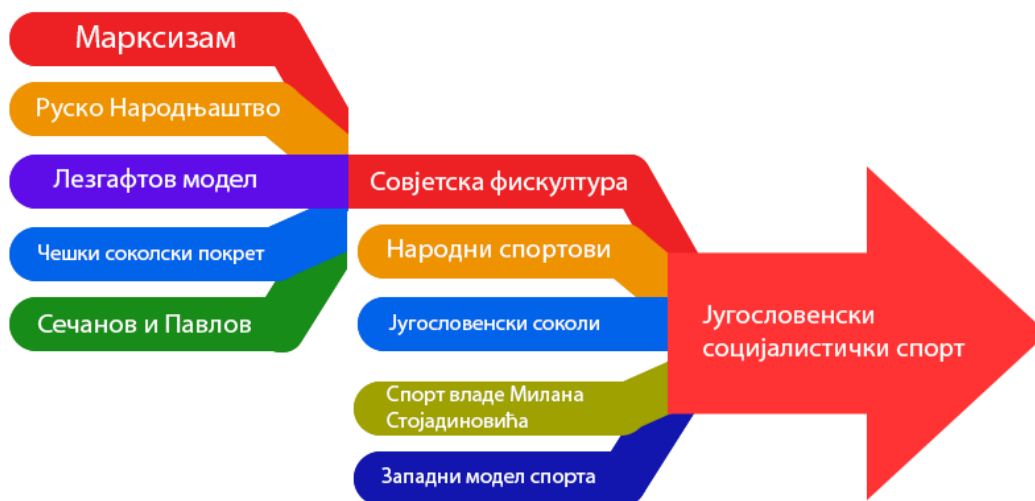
Марксизам

Руско Народњаштво

Лезгафтов модел

Чешки соколски покрет

Сечанов и Павлов

Совјетска фискултура

Народни спортови

Југословенски соколи

Спорт владе Милана Стојадиновића

Западни модел спорта

Југословенски социјалистички спорт